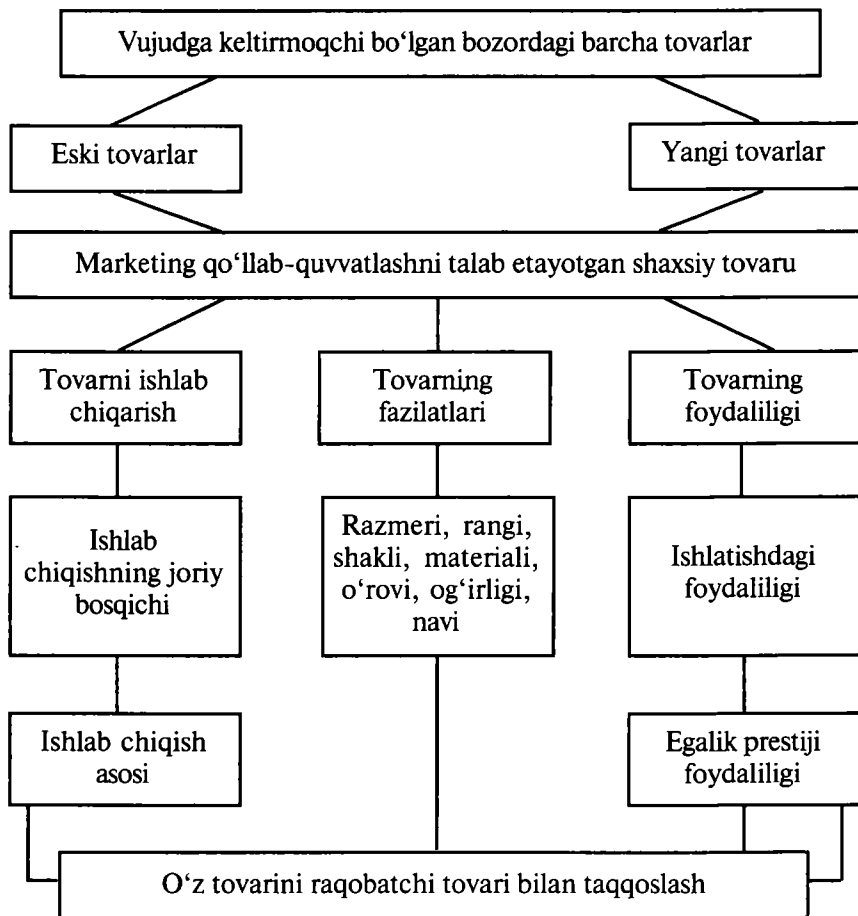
Vujudga keltirmoqchi bo'lgan bozordagi barcha tovarlar

Eski tovarlar

Yangi tovarlar

Marketing qo'llab-quvvatlashni talab etayotgan shaxsiy tovaru

Tovarni ishlab chiqarish

Tovarning fazilatlari

Tovarning foydaliligi

Ishlab chiqishning joriy bosqichi

Razmeri, rangi, shakli, materiali, o'rovi, og'irligi, navi

Ishlatishdagi foydaliligi

Ishlab chiqish asosi

Egalik prestiji foydaliligi

O'z tovarini raqobatchi tovari bilan taqqoslash